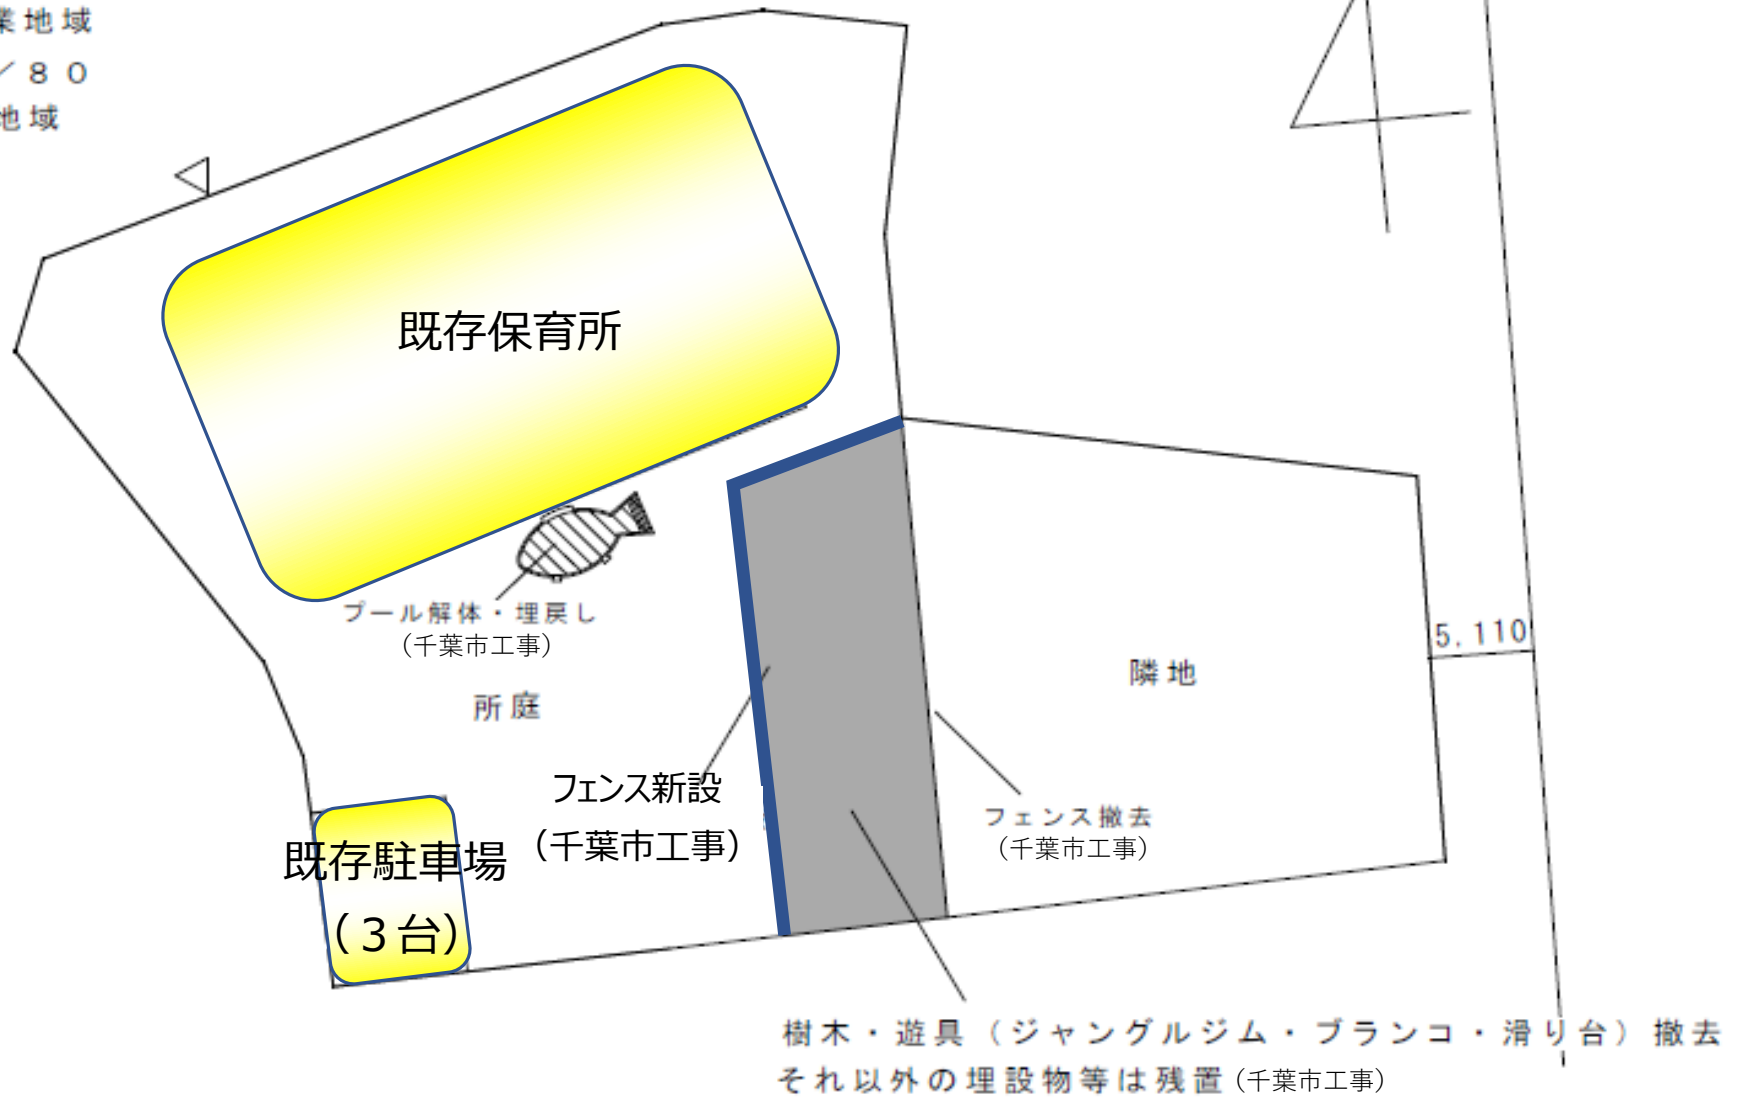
業地域
／８０
地域

既存保育所

プール解体・埋戻し
（千葉市工事）

所庭

5.110

隣地

フェンス新設
（千葉市工事）

フェンス撤去
（千葉市工事）

既存駐車場
（３台）

樹木・遊具（ジャングルジム・ブランコ・滑り台）撤去
それ以外の埋設物等は残置（千葉市工事）